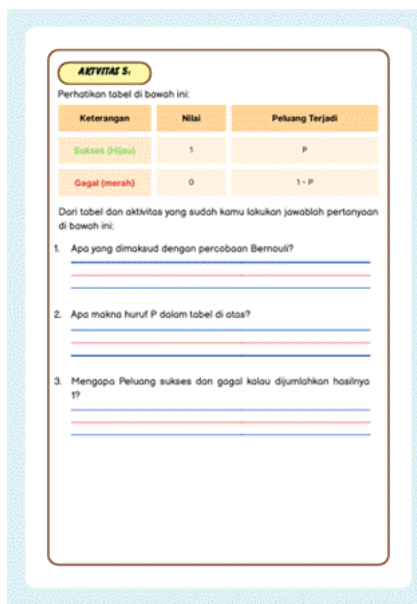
AKTIVITAS 5:

Perhatikan tabel di bawah ini:

| Keterangan | Nilai | Peluang Terjadi |
|---|---|---|
| Sukses (Hijau) | 1 | P |
| Gagal (merah) | 0 | 1 - P |

Dari tabel dan aktivitas yang sudah kamu lakukan jawablah pertanyaan di bawah ini:

1. Apa yang dimaksud dengan percobaan Bernouli?

2. Apa makna huruf P dalam tabel di atas?

3. Mengapa Peluang sukses dan gagal kalau dijumlahkan hasilnya 1?